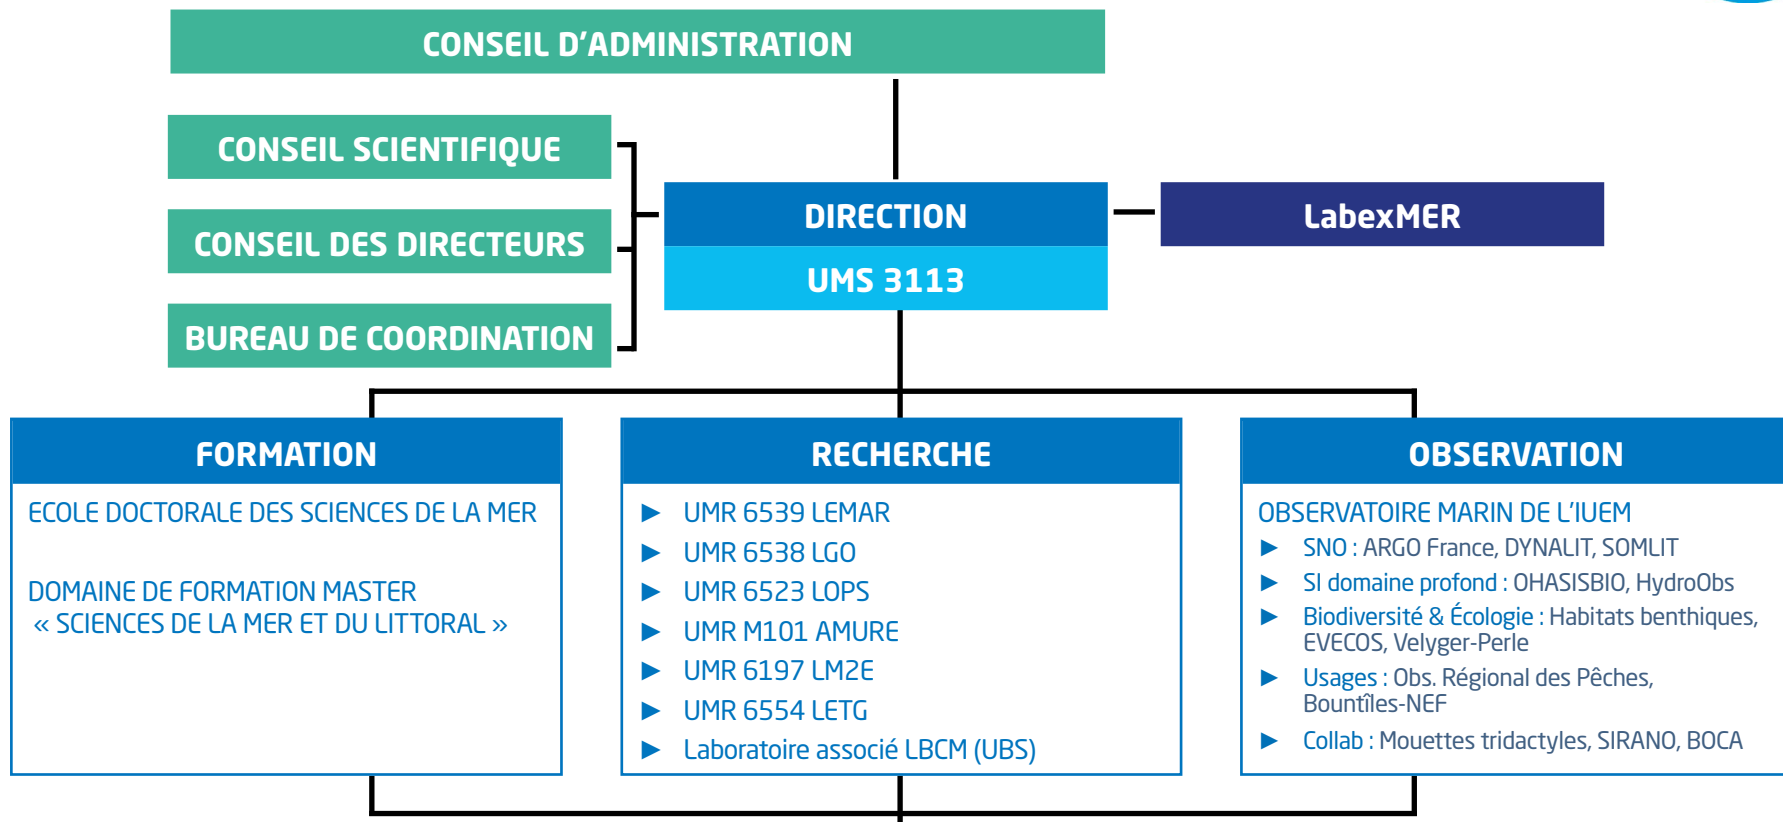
CONSEIL D'ADMINISTRATION

CONSEIL SCIENTIFIQUE

CONSEIL DES DIRECTEURS

BUREAU DE COORDINATION

DIRECTION

UMS 3113

LabexMER

FORMATION

ECOLE DOCTORALE DES SCIENCES DE LA MER

DOMAINE DE FORMATION MASTER « SCIENCES DE LA MER ET DU LITTORAL »

RECHERCHE

▶ UMR 6539 LEMAR
▶ UMR 6538 LGO
▶ UMR 6523 LOPS
▶ UMR M101 AMURE
▶ UMR 6197 LM2E
▶ UMR 6554 LETG
▶ Laboratoire associé LBCM (UBS)

OBSERVATION

OBSERVATOIRE MARIN DE L'IUEM

▶ SNO : ARGO France, DYNALIT, SOMLIT
▶ SI domaine profond : OHASISBIO, HydroObs
▶ Biodiversité & Écologie : Habitats benthiques, EVECOS, Velyger-Perle
▶ Usages : Obs. Régional des Pêches, Bountîles-NEF
▶ Collab : Mouettes tridactyles, SIRANO, BOCA